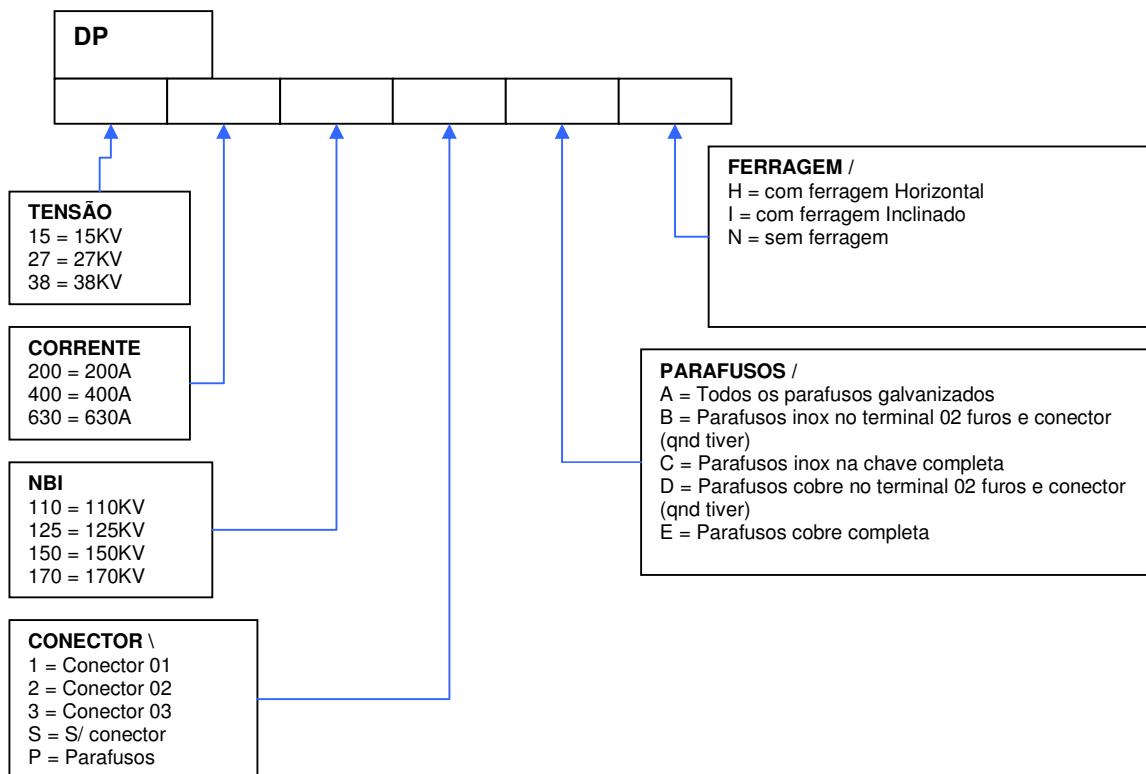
DP

FERRAGEM /
H = com ferragem Horizontal
I = com ferragem Inclinado
N = sem ferragem

TENSÃO
15 = 15KV
27 = 27KV
38 = 38KV

CORRENTE
200 = 200A
400 = 400A
630 = 630A

PARAFUSOS /
A = Todos os parafusos galvanizados
B = Parafusos inox no terminal 02 furos e conector (qnd tiver)
C = Parafusos inox na chave completa
D = Parafusos cobre no terminal 02 furos e conector (qnd tiver)
E = Parafusos cobre completa

NBI
110 = 110KV
125 = 125KV
150 = 150KV
170 = 170KV

CONECTOR \
1 = Conector 01
2 = Conector 02
3 = Conector 03
S = S/ conector
P = Parafusos